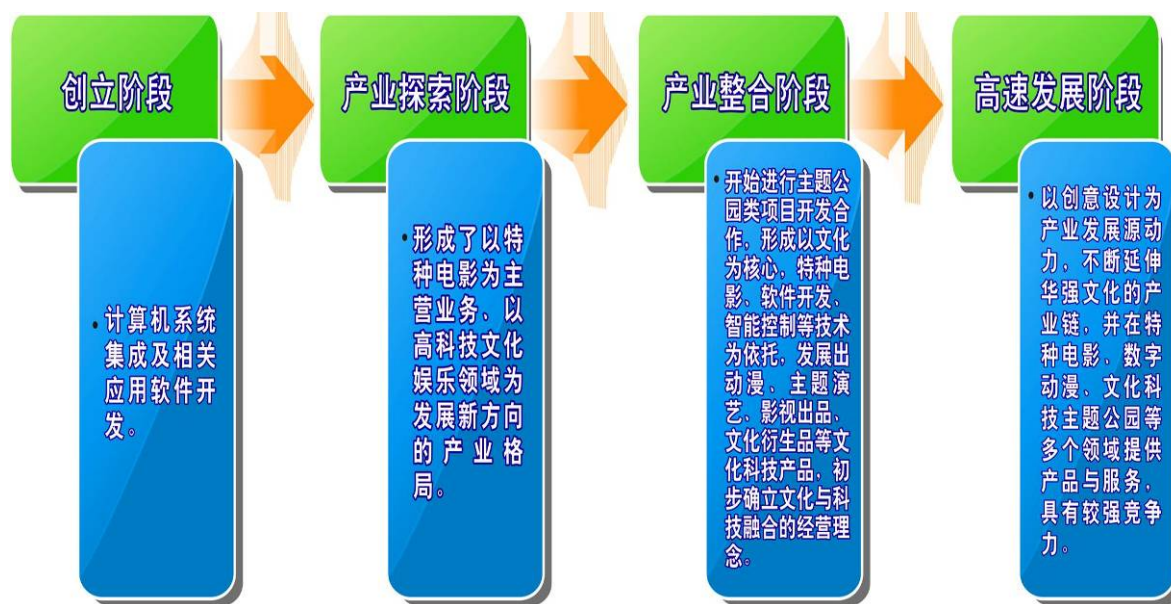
创立阶段

• 计算机系统集成及相关应用软件开发。

产业探索阶段

• 形成了以特种电影为主营业务、以高科技文化娱乐领域为发展新方向的产业格局。

产业整合阶段

• 开始进行主题公园类项目开发合作，形成以文化为核心，特种电影、软件开发、智能控制等技术为依托，发展出动漫、主题演艺、影视出品、文化衍生品等文化科技产品，初步确立文化与科技融合的经营理念。

高速发展阶段

• 以创意设计为产业发展源动力，不断延伸华强文化的产业链，并在特种电影、数字动漫、文化科技主题公园等多个领域提供产品与服务，具有较强竞争力。